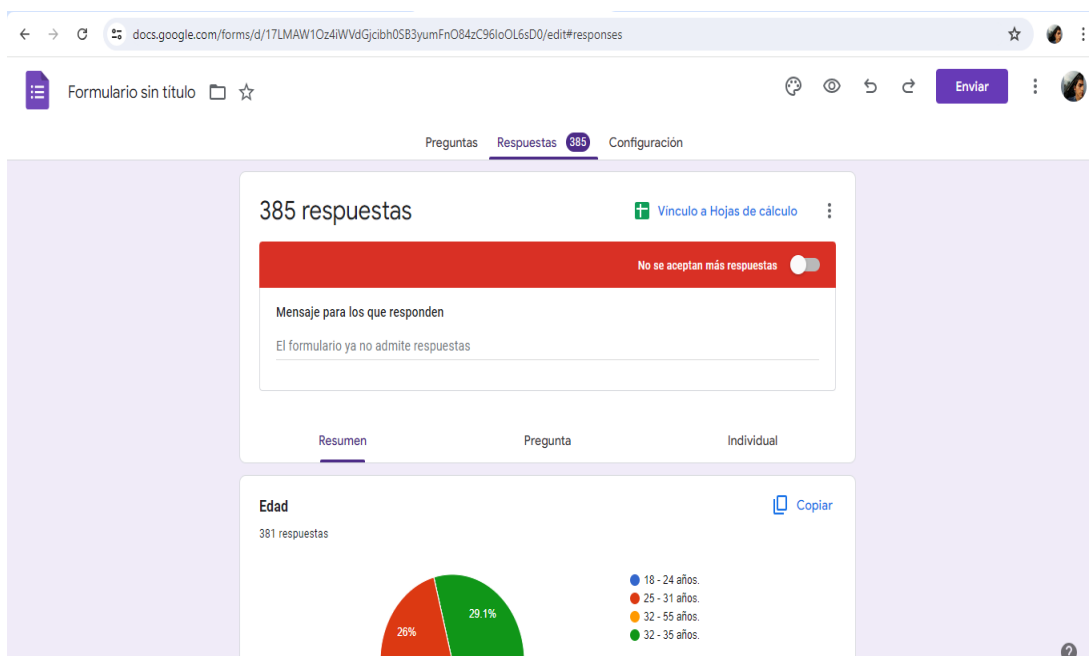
docs.google.com/forms/d/17LMAW1Oz4iWVdGjcibh0SB3yumFnO84zC96IoOL6sD0/edit#responses

Formulario sin título

Enviar

Preguntas Respuestas 385 Configuración

385 respuestas

Vínculo a Hojas de cálculo

No se aceptan más respuestas

Mensaje para los que responden

El formulario ya no admite respuestas

Resumen Pregunta Individual

Edad

Copiar

381 respuestas

18 - 24 años.
25 - 31 años.
32 - 55 años.
32 - 35 años.

26%
29.1%